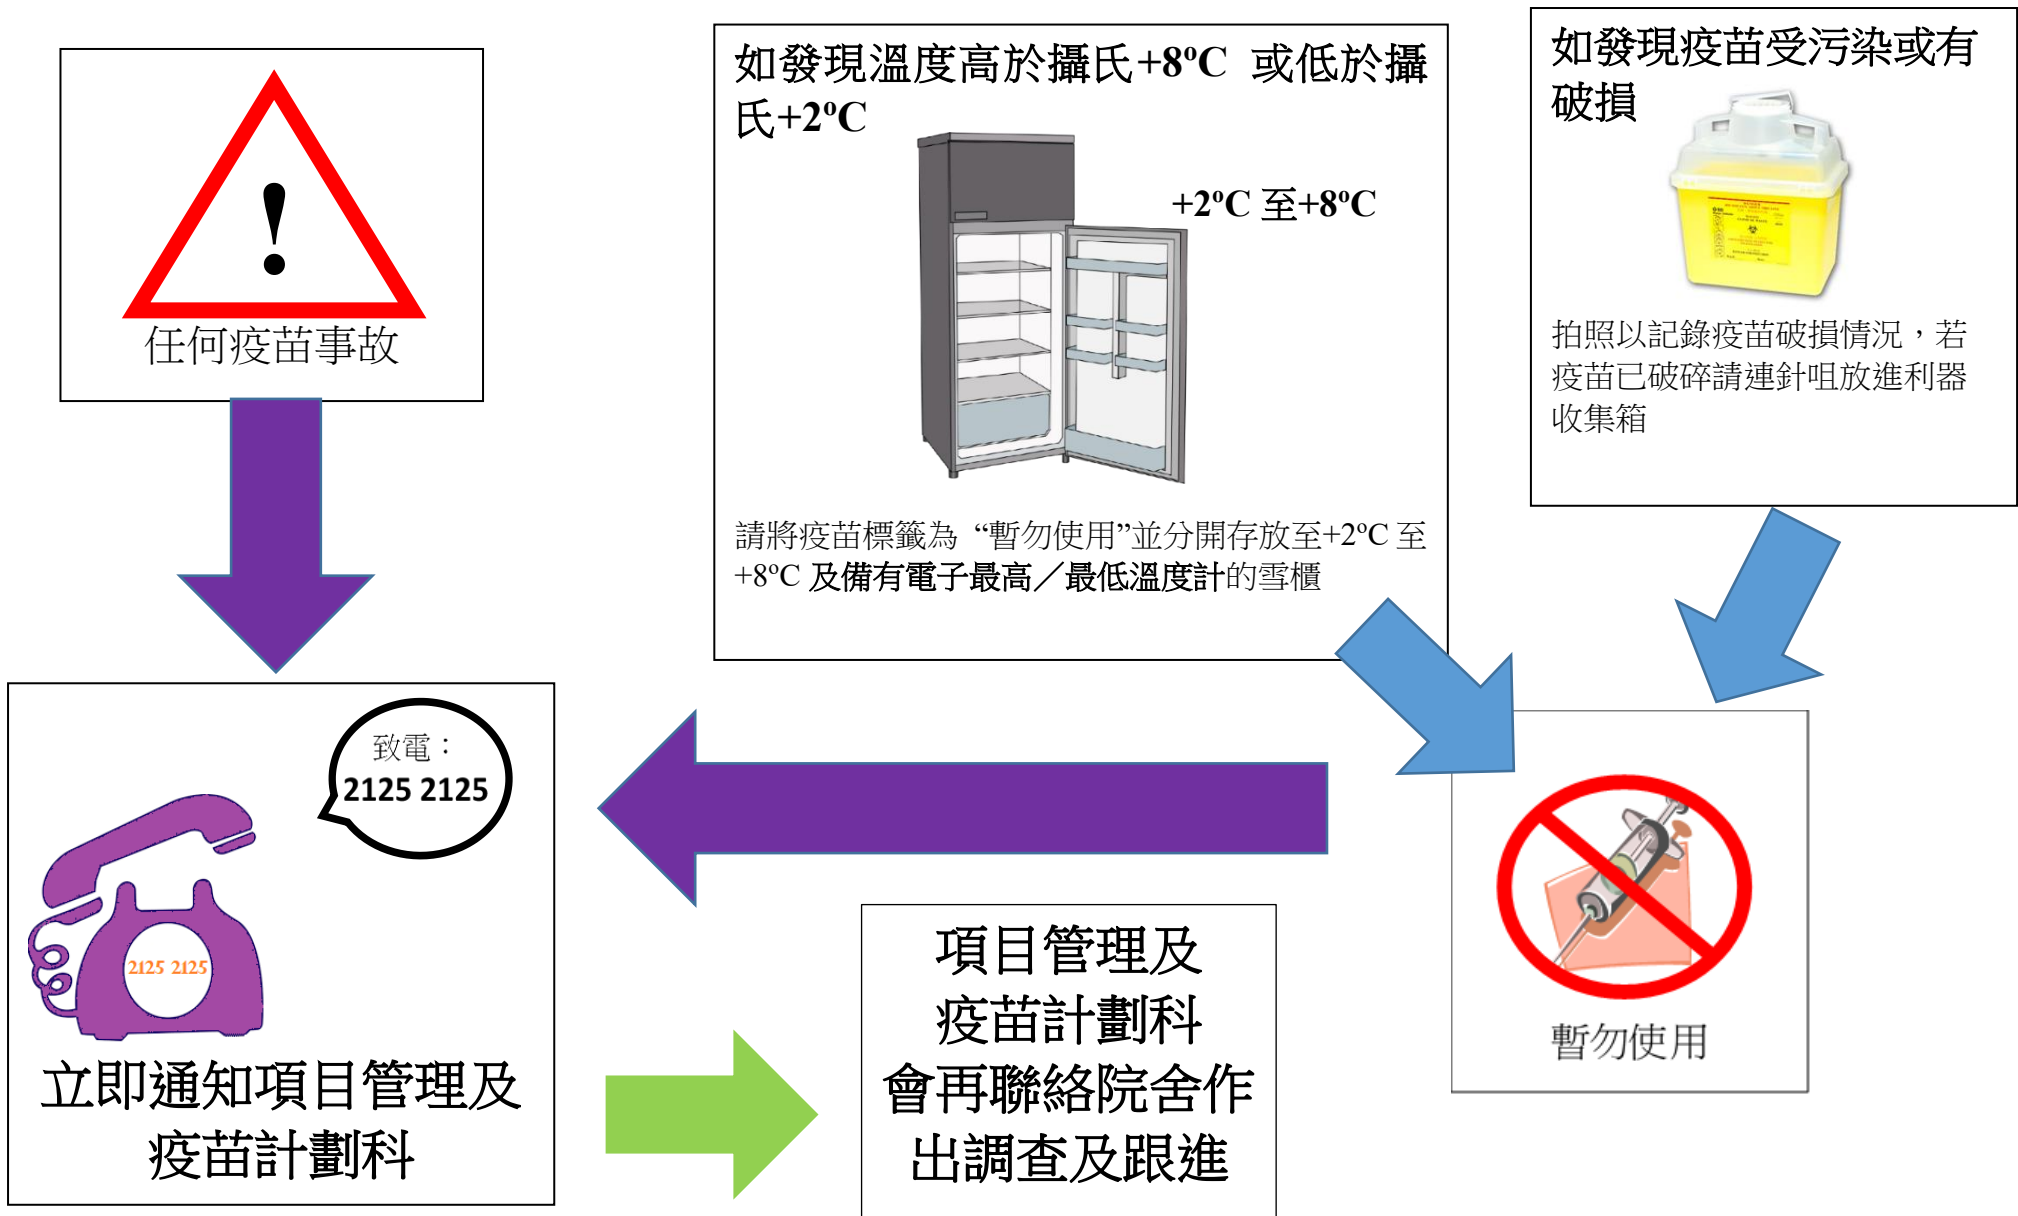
任何疫苗事故

如發現溫度高於攝氏+8ºC 或低於攝氏+2ºC

+2ºC 至+8ºC

請將疫苗標籤為“暫勿使用”並分開存放至+2ºC 至+8ºC 及備有電子最高／最低溫度計的雪櫃

如發現疫苗受污染或有破損

拍照以記錄疫苗破損情況，若疫苗已破碎請連針咀放進利器收集箱

致電：
2125 2125

2125 2125

立即通知項目管理及疫苗計劃科

項目管理及疫苗計劃科會再聯絡院舍作出調查及跟進

暫勿使用